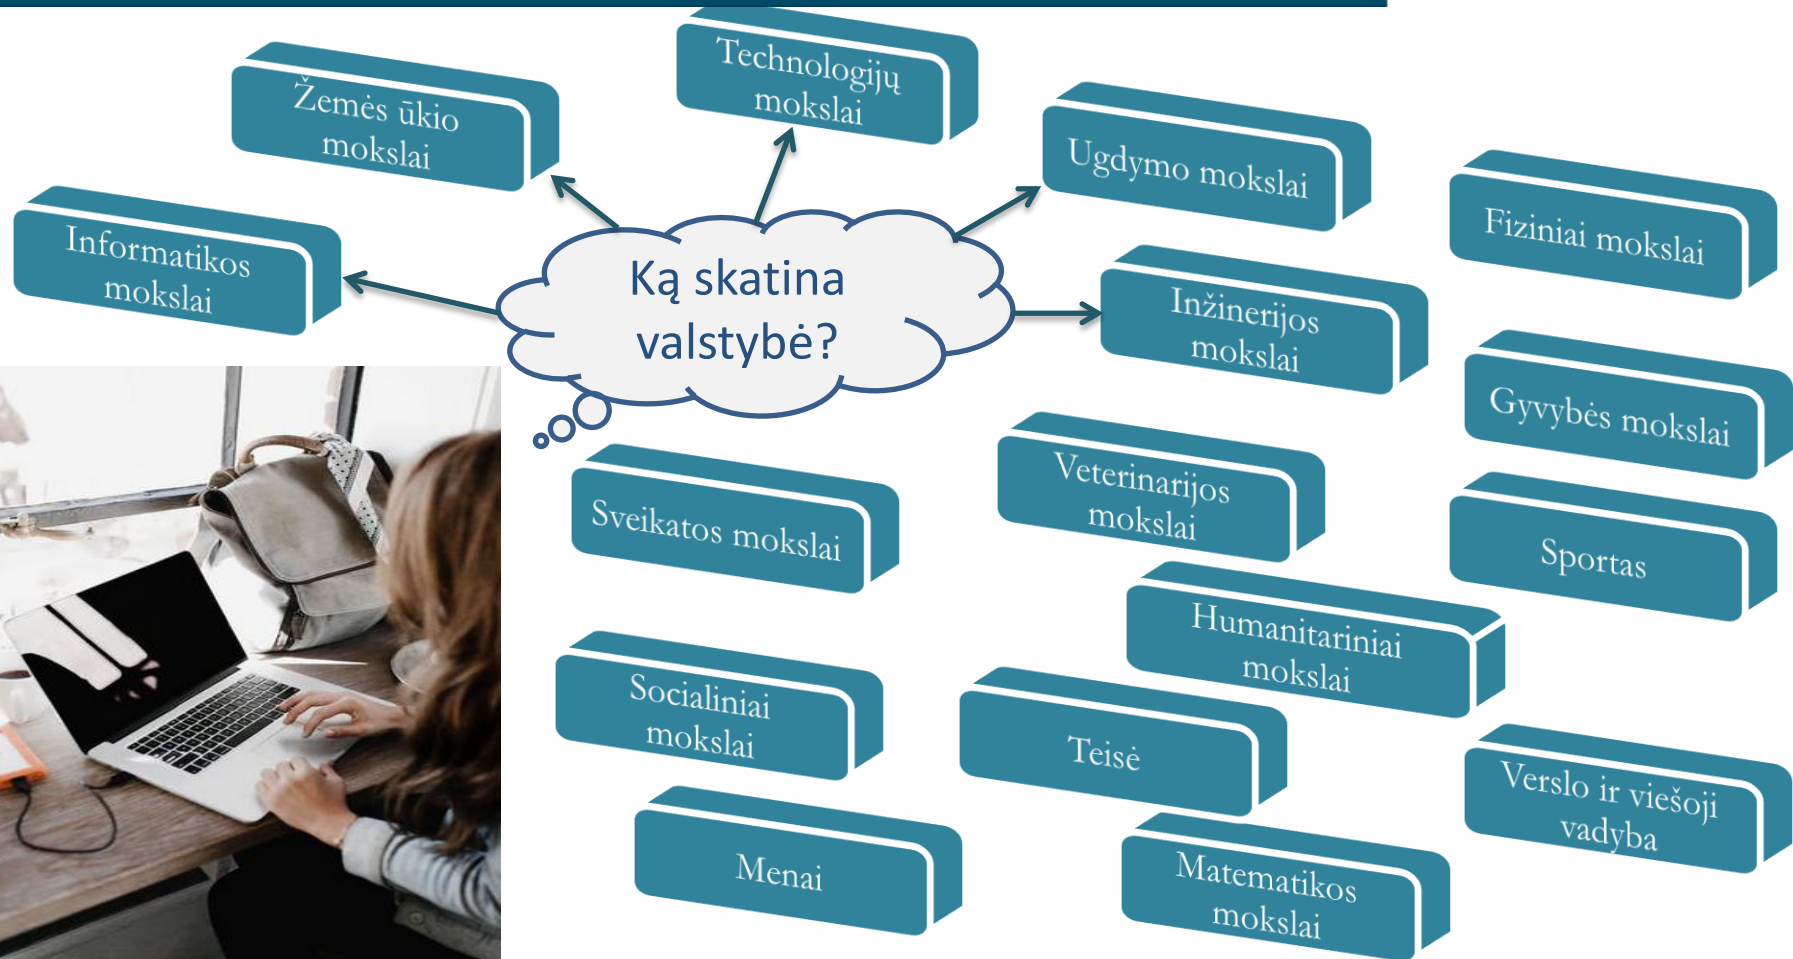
Ką skatina valstybė?

Žemės ūkio mokslai

Technologijų mokslai

Ugdymo mokslai

Informatikos mokslai

Inžinerijos mokslai

Fiziniai mokslai

Gyvybės mokslai

Veterinarijos mokslai

Sveikatos mokslai

Sportas

Humanitariniai mokslai

Socialiniai mokslai

Teisė

Verslo ir viešoji vadyba

Menai

Matematikos mokslai